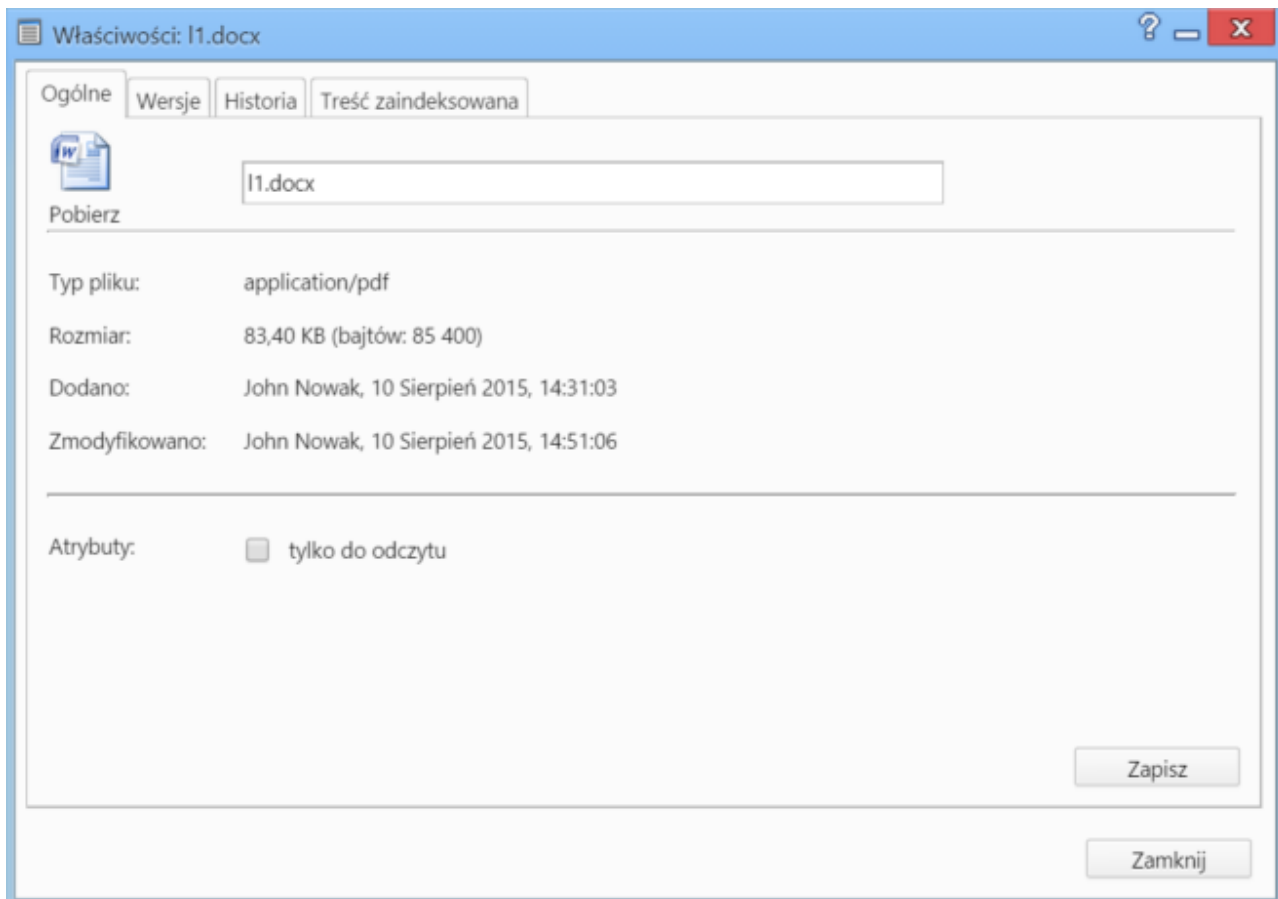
Właściwości: l1.docx

?

Ogólne | Wersje | Historia | Treść zaindeksowana

W

Pobierz

l1.docx

Typ pliku: application/pdf

Rozmiar: 83,40 KB (bajtów: 85 400)

Dodano: John Nowak, 10 Sierpień 2015, 14:31:03

Zmodyfikowano: John Nowak, 10 Sierpień 2015, 14:51:06

Atrybuty: tylko do odczytu

Zapisz

Zamknij